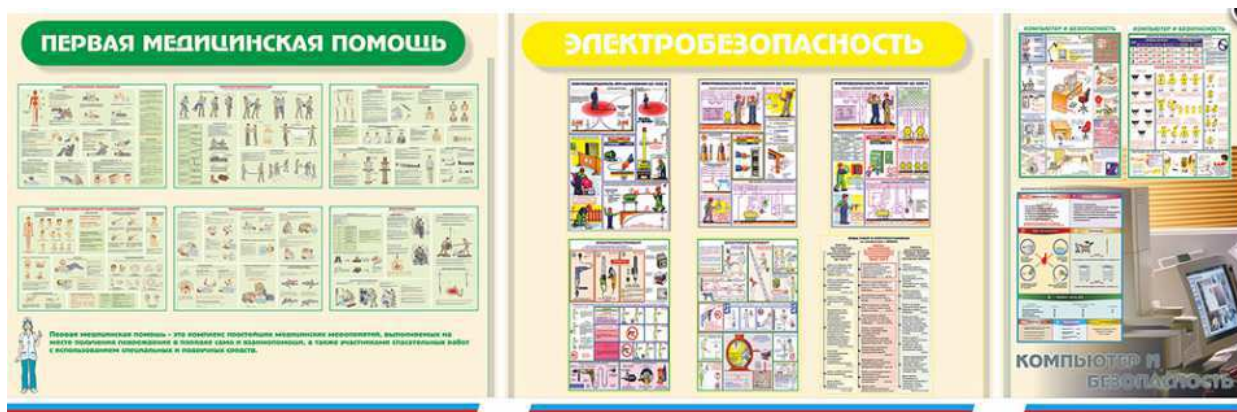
ПЕРВАЯ МЕДИЦИНСКАЯ ПОМОЩЬ

Первая медицинская помощь – это комплекс простейших медицинских мероприятий, выполняемых на месте получения повреждения в порядке само и взаимопомощи, а также участниками спасательных работ с использованием специальных и подручных средств.

ЭЛЕКТРОБЕЗОПАСНОСТЬ

КОМПЬЮТЕР И БЕЗОПАСНОСТЬ

КОМПЬЮТЕР И БЕЗОПАСНОСТЬ

КОМПЬЮТЕР И БЕЗОПАСНОСТЬ